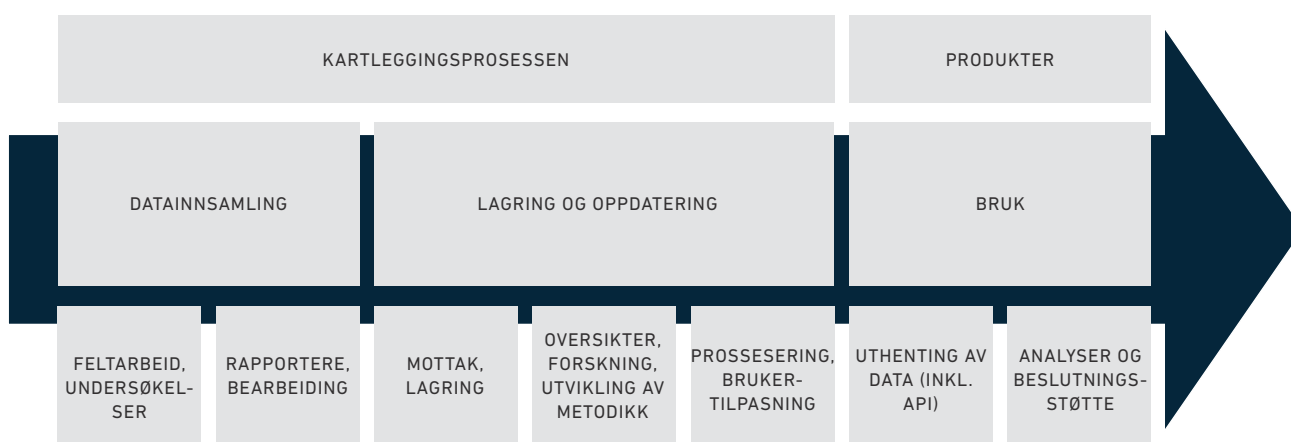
KARTLEGGINGSPROSESSEN

PRODUKTER

DATAINNSAMLING

LAGRING OG OPPDATERING

BRUK

FELTARBEID, UNDERSØKELSER

RAPPORTERE, BEARBEIDING

MOTTAK, LAGRING

OVERSIKTER, FORSKNING, UTVIKLING AV METODIKK

PROSSESERING, BRUKERTILPASNING

UTHENTING AV DATA (INKL. API)

ANALYSER OG BESLUTNINGSSTØTTE